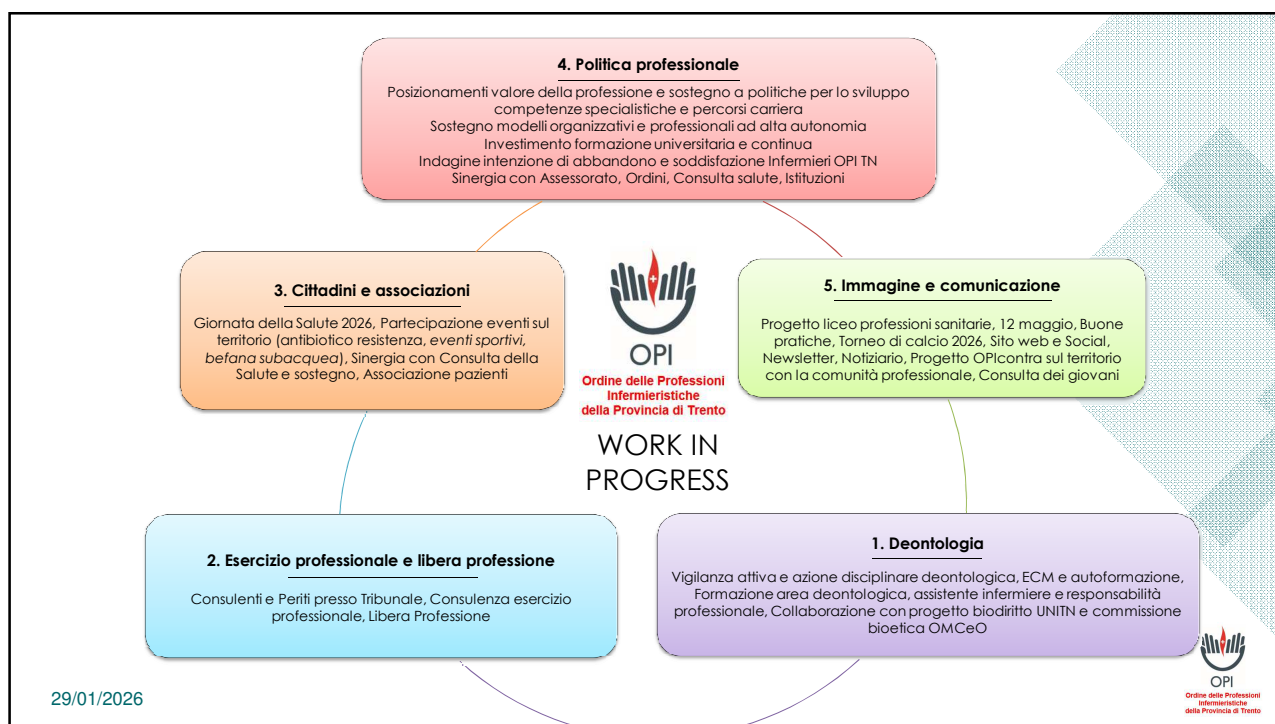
**4. Politica professionale**

Posizionamenti valore della professione e sostegno a politiche per lo sviluppo competenze specialistiche e percorsi carriera
Sostegno modelli organizzativi e professionali ad alta autonomia
Investimento formazione universitaria e continua
Indagine intenzione di abbandono e soddisfazione Infermieri OPI TN
Sinergia con Assessorato, Ordini, Consulta salute, Istituzioni

**3. Cittadini e associazioni**

Giornata della Salute 2026, Partecipazione eventi sul territorio (antibiotico resistenza, *eventi sportivi, befana subacquea*), Sinergia con Consulta della Salute e sostegno, Associazione pazienti

OPI
Ordine delle Professioni Infermieristiche della Provincia di Trento

WORK IN PROGRESS

**5. Immagine e comunicazione**

Progetto liceo professioni sanitarie, 12 maggio, Buone pratiche, Torneo di calcio 2026, Sito web e Social, Newsletter, Notiziario, Progetto OPIcontra sul territorio con la comunità professionale, Consulta dei giovani

**2. Esercizio professionale e libera professione**

Consulenti e Periti presso Tribunale, Consulenza esercizio professionale, Libera Professione

**1. Deontologia**

Vigilanza attiva e azione disciplinare deontologica, ECM e autoformazione, Formazione area deontologica, assistente infermiere e responsabilità professionale, Collaborazione con progetto biodiritto UNITN e commissione bioetica OMCeO

29/01/2026

OPI
Ordine delle Professioni Infermieristiche della Provincia di Trento